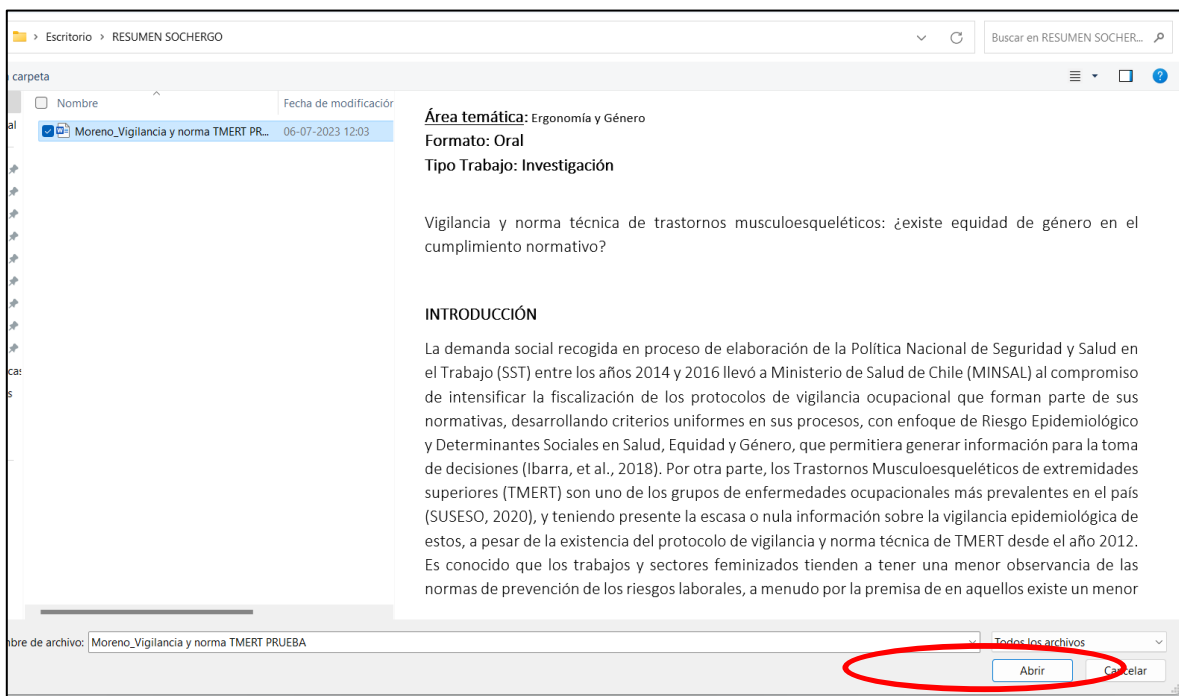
> Escritorio > RESUMEN SOCHERGO

Buscar en RESUMEN SOCHER...

a carpeta

Nombre

Fecha de modificación

al

Moreno_Vigilancia y norma TMERT PR...

06-07-2023 12:03

cas

s

Área temática: Ergonomía y Género
Formato: Oral
Tipo Trabajo: Investigación

Vigilancia y norma técnica de trastornos musculoesqueléticos: ¿existe equidad de género en el cumplimiento normativo?

INTRODUCCIÓN

La demanda social recogida en proceso de elaboración de la Política Nacional de Seguridad y Salud en el Trabajo (SST) entre los años 2014 y 2016 llevó a Ministerio de Salud de Chile (MINSAL) al compromiso de intensificar la fiscalización de los protocolos de vigilancia ocupacional que forman parte de sus normativas, desarrollando criterios uniformes en sus procesos, con enfoque de Riesgo Epidemiológico y Determinantes Sociales en Salud, Equidad y Género, que permitiera generar información para la toma de decisiones (Ibarra, et al., 2018). Por otra parte, los Trastornos Musculoesqueléticos de extremidades superiores (TMERT) son uno de los grupos de enfermedades ocupacionales más prevalentes en el país (SUSESO, 2020), y teniendo presente la escasa o nula información sobre la vigilancia epidemiológica de estos, a pesar de la existencia del protocolo de vigilancia y norma técnica de TMERT desde el año 2012. Es conocido que los trabajos y sectores feminizados tienden a tener una menor observancia de las normas de prevención de los riesgos laborales, a menudo por la premisa de en aquellos existe un menor

bre de archivo: Moreno_Vigilancia y norma TMERT PRUEBA

Todos los archivos

Abrir

Cancelar